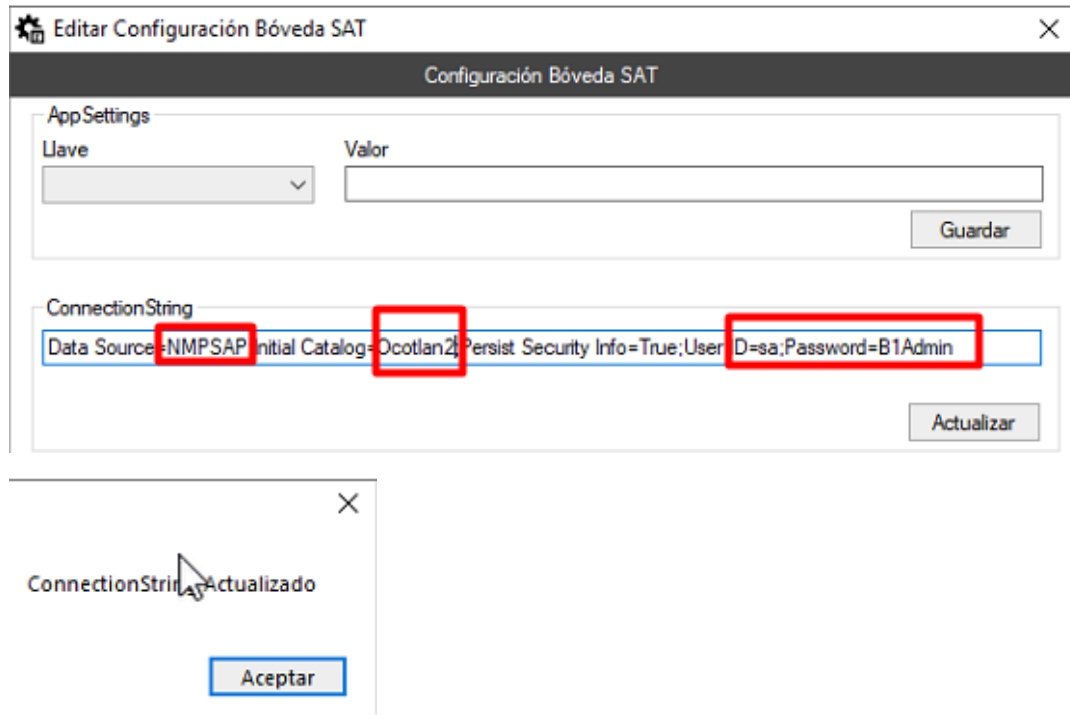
Editar Configuración Bóveda SAT

Configuración Bóveda SAT

AppSettings

Llave

Valor

Guardar

ConnectionString

Data Source=NMPSAP;Initial Catalog=Ocotlan2;Persist Security Info=True;User ID=sa;Password=B1Admin

Actualizar

ConnectionString Actualizado

Aceptar